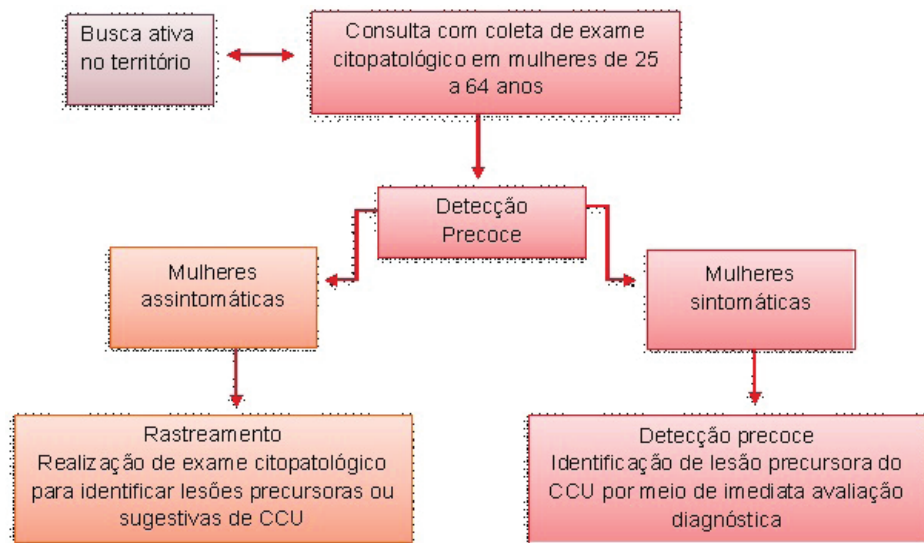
Busca ativa no território

Consulta com coleta de exame citopatológico em mulheres de 25 a 64 anos

Detecção Precoce

Mulheres assintomáticas

Mulheres sintomáticas

Rastreamento
Realização de exame citopatológico para identificar lesões precursoras ou sugestivas de CCU

Detecção precoce
Identificação de lesão precursora do CCU por meio de imediata avaliação diagnóstica